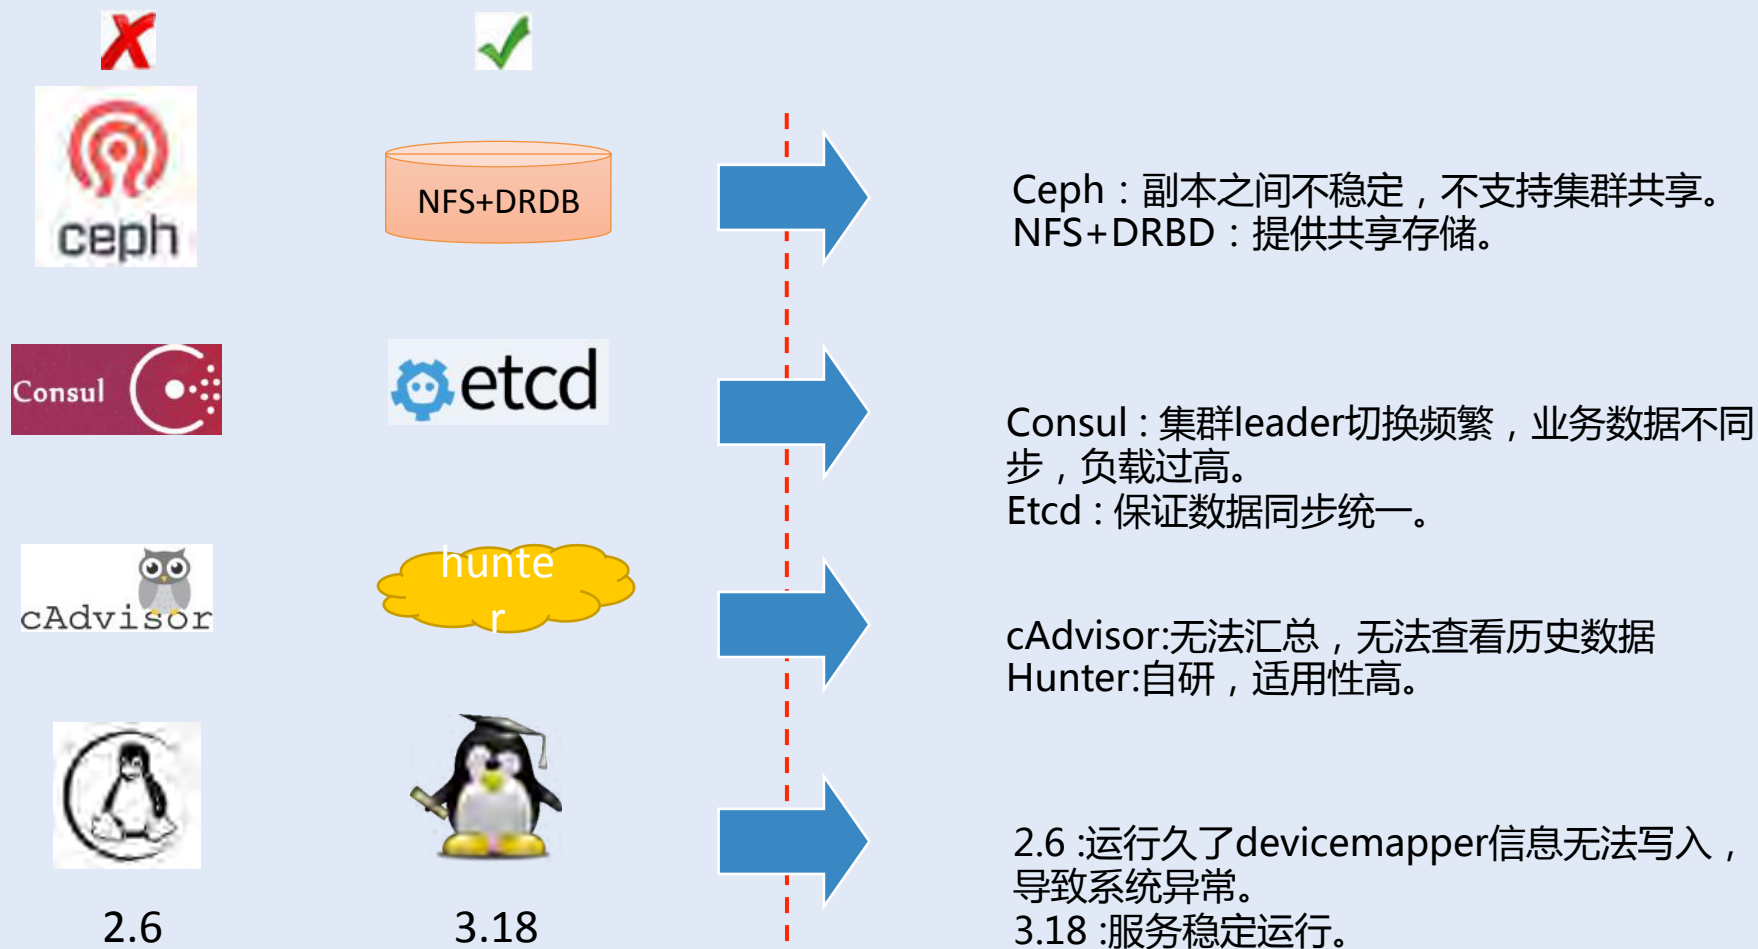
ceph

NFS+DRDB

Ceph：副本之间不稳定，不支持集群共享。
NFS+DRBD：提供共享存储。

Consul

etcd

Consul：集群leader切换频繁，业务数据不同步，负载过高。
Etcd：保证数据同步统一。

cAdvisor

hunter

cAdvisor:无法汇总，无法查看历史数据
Hunter:自研，适用性高。

2.6

3.18

2.6 :运行久了devicemapper信息无法写入，导致系统异常。
3.18 :服务稳定运行。